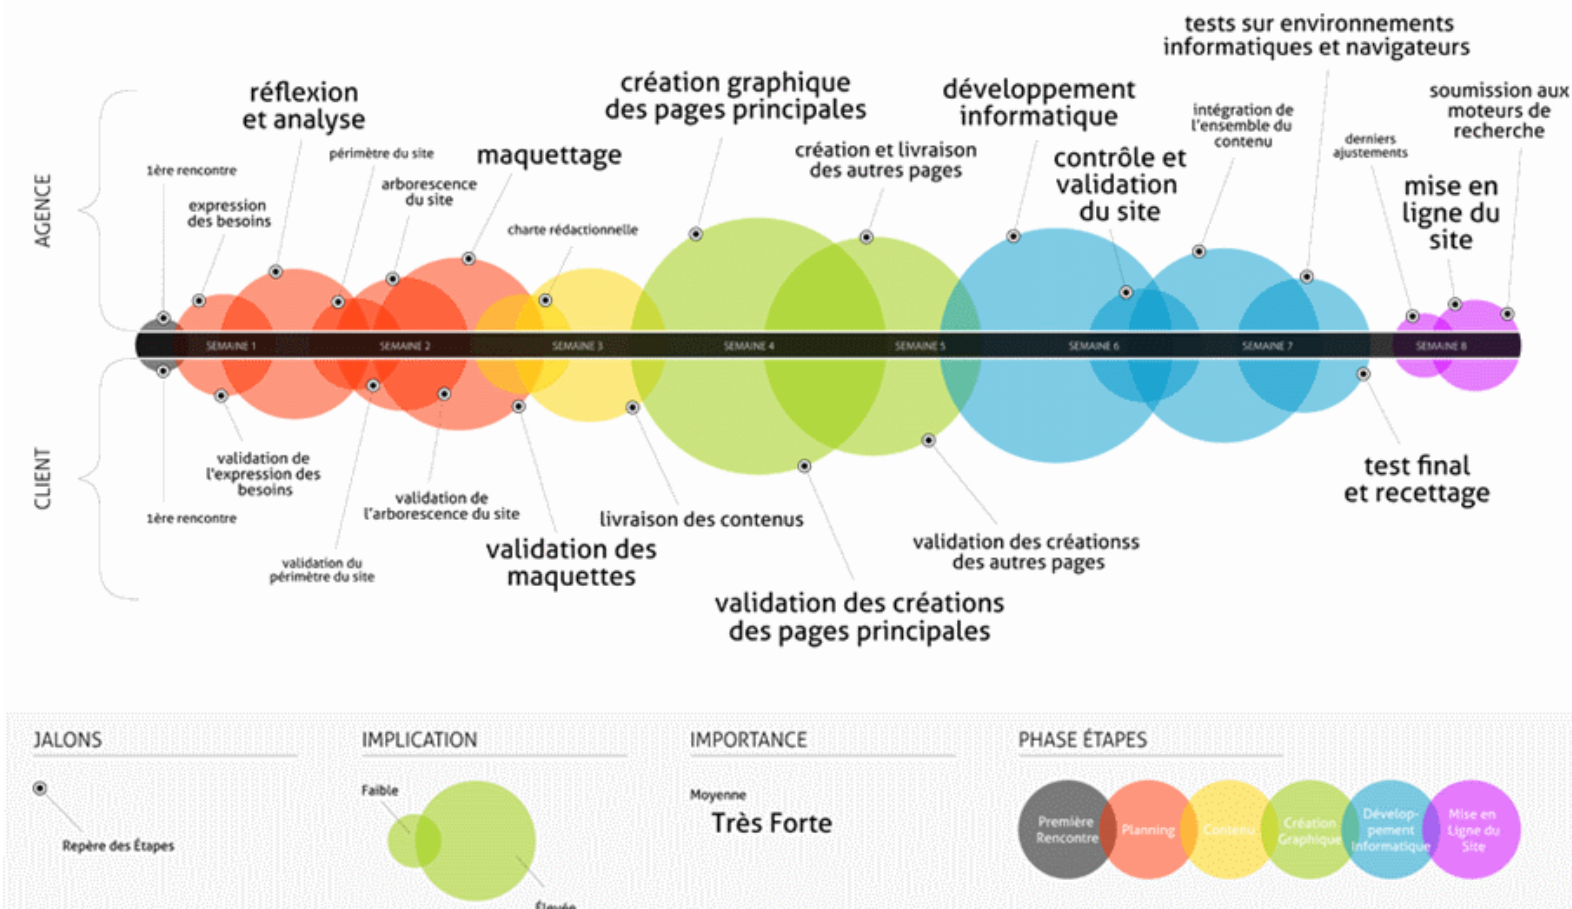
AGENCE

1ère rencontre

expression des besoins

réflexion et analyse

périmètre du site

arborescence du site

maquettage

charte rédactionnelle

création graphique des pages principales

création et livraison des autres pages

développement informatique

contrôle et validation du site

intégration de l'ensemble du contenu

tests sur environnements informatiques et navigateurs

derniers ajustements

mise en ligne du site

soumission aux moteurs de recherche

SEMAINE 1 SEMAINE 2 SEMAINE 3 SEMAINE 4 SEMAINE 5 SEMAINE 6 SEMAINE 7 SEMAINE 8

CLIENT

1ère rencontre

validation de l'expression des besoins

validation du périmètre du site

validation de l'arborescence du site

validation des maquettes

livraison des contenus

validation des créations des pages principales

validation des créationss des autres pages

test final et recettage

JALONS

Repère des Étapes

IMPLICATION

Faible

Élevée

IMPORTANCE

Moyenne

Très Forte

PHASE ÉTAPES

Première Rencontre

Planning

Contenu

Création Graphique

Développement Informatique

Mise en Ligne du Site